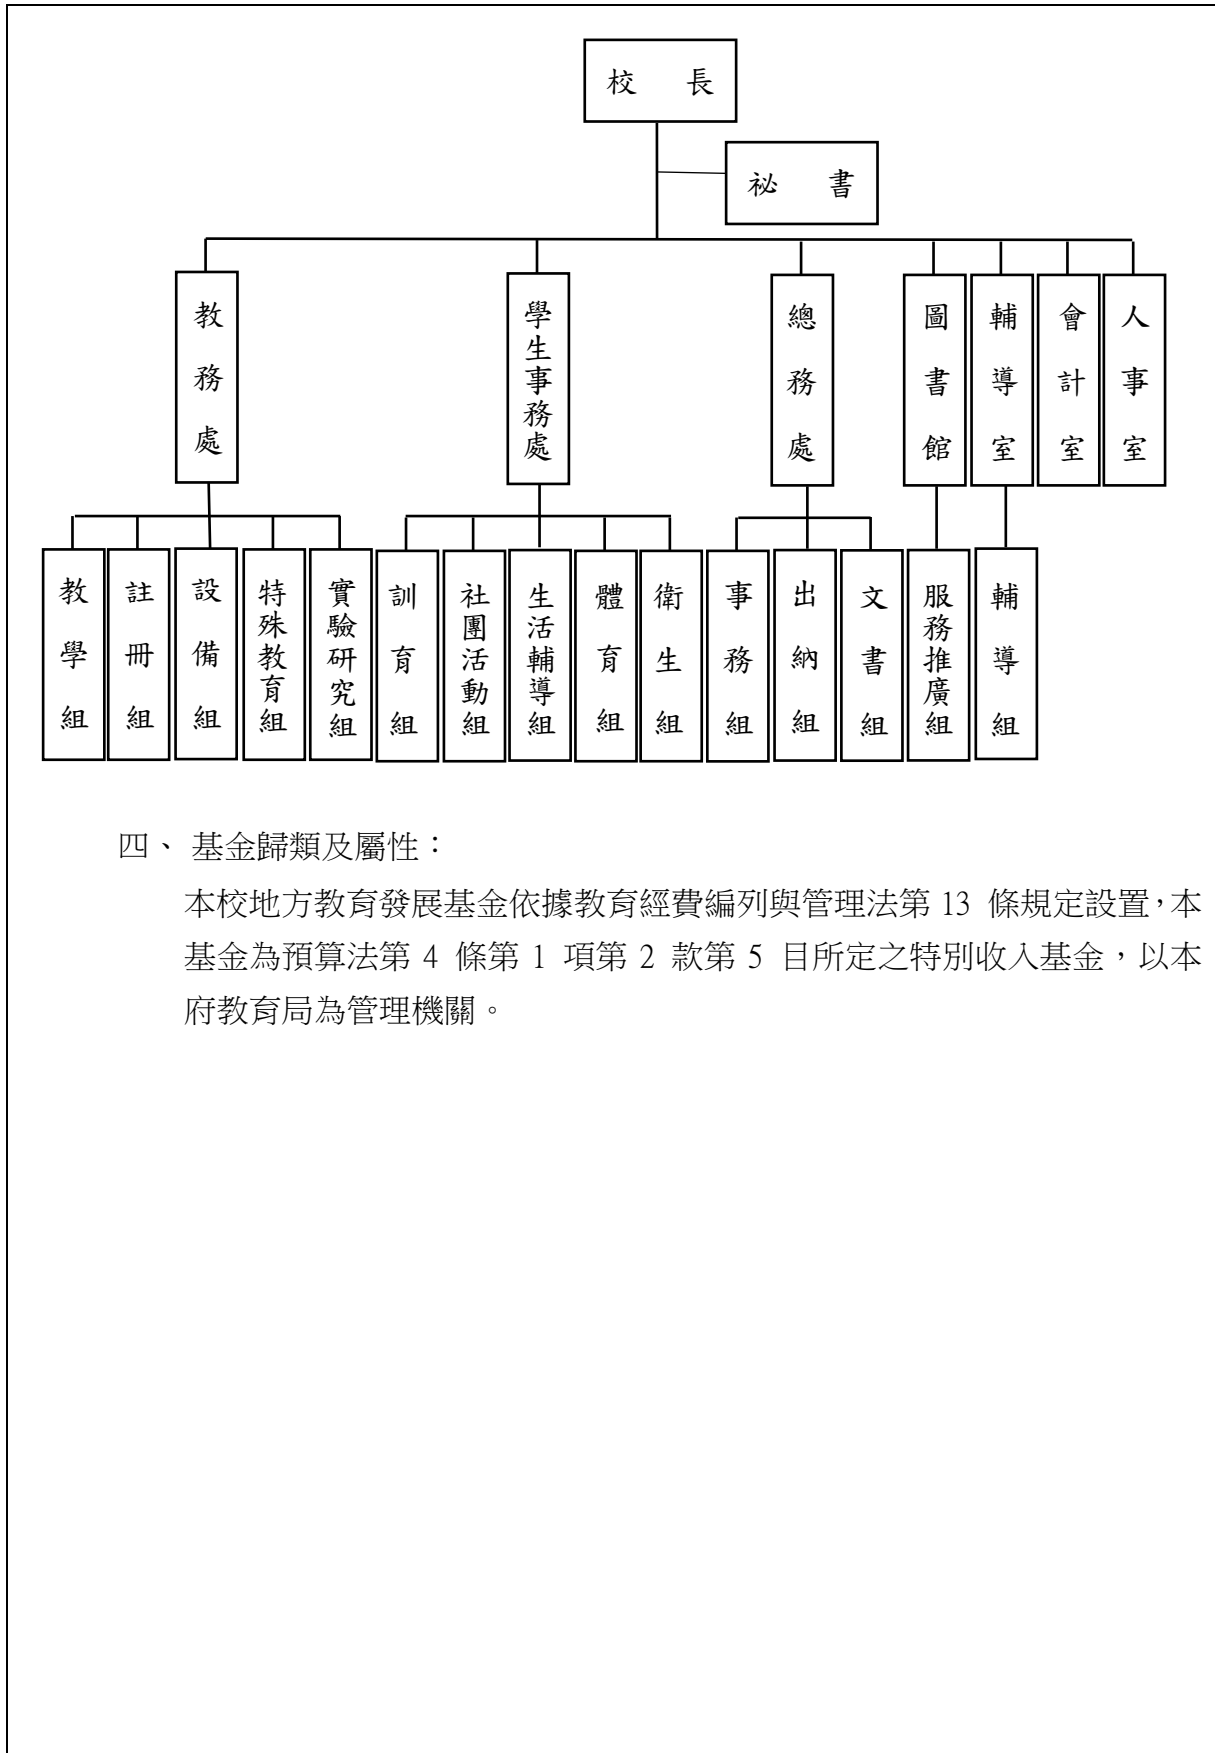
校　長

祕　書

教務處

學生事務處

總務處

圖書館

輔導室

會計室

人事室

教學組

註冊組

設備組

特殊教育組

實驗研究組

訓育組

社團活動組

生活輔導組

體育組

衛生組

事務組

出納組

文書組

服務推廣組

輔導組

四、 基金歸類及屬性：

本校地方教育發展基金依據教育經費編列與管理法第 13 條規定設置，本基金為預算法第 4 條第 1 項第 2 款第 5 目所定之特別收入基金，以本府教育局為管理機關。